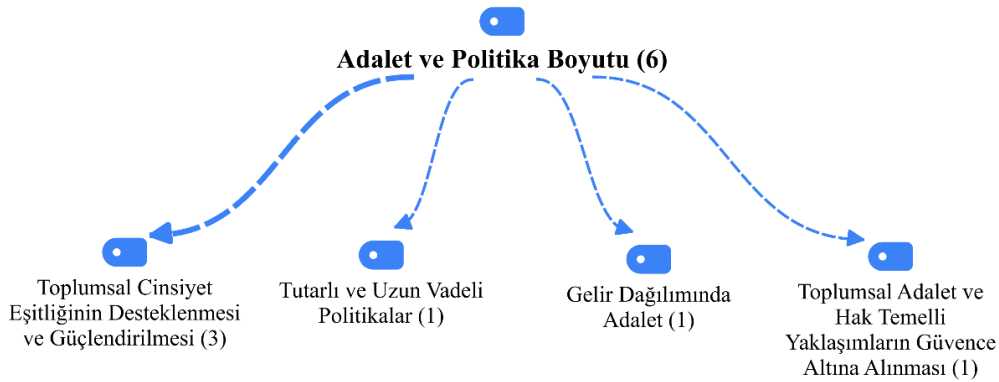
Adalet ve Politika Boyutu (6)

Toplumsal Cinsiyet Eşitliğinin Desteklenmesi ve Güçlendirilmesi (3)

Tutarlı ve Uzun Vadeli Politikalar (1)

Gelir Dağılımında Adalet (1)

Toplumsal Adalet ve Hak Temelli Yaklaşımların Güvence Altına Alınması (1)